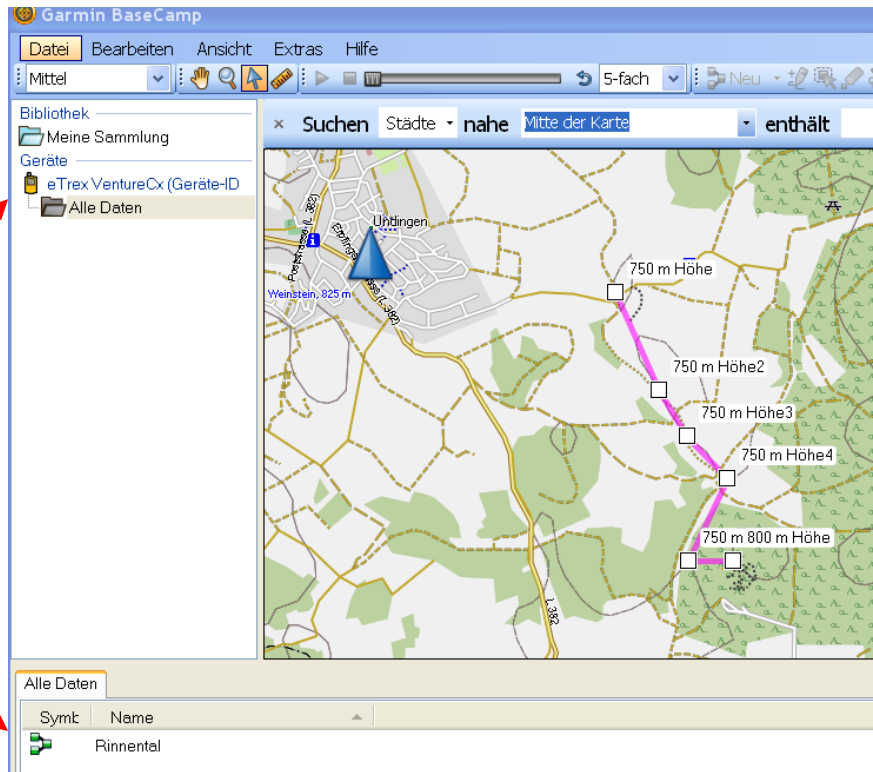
Garmin BaseCamp

Datei Bearbeiten Ansicht Extras Hilfe

Mittel

5-fach

Neu

Bibliothek
Meine Sammlung
Geräte
eTrex VentureCx (Geräte-ID
Alle Daten

× Suchen Städte nahe Mitte der Karte enthält

Undingen
Weinstein, 825 m
L 382
750 m Höhe
750 m Höhe2
750 m Höhe3
750 m Höhe4
750 m 800 m Höhe
L 382

Alle Daten

Symb Name
Rinnental